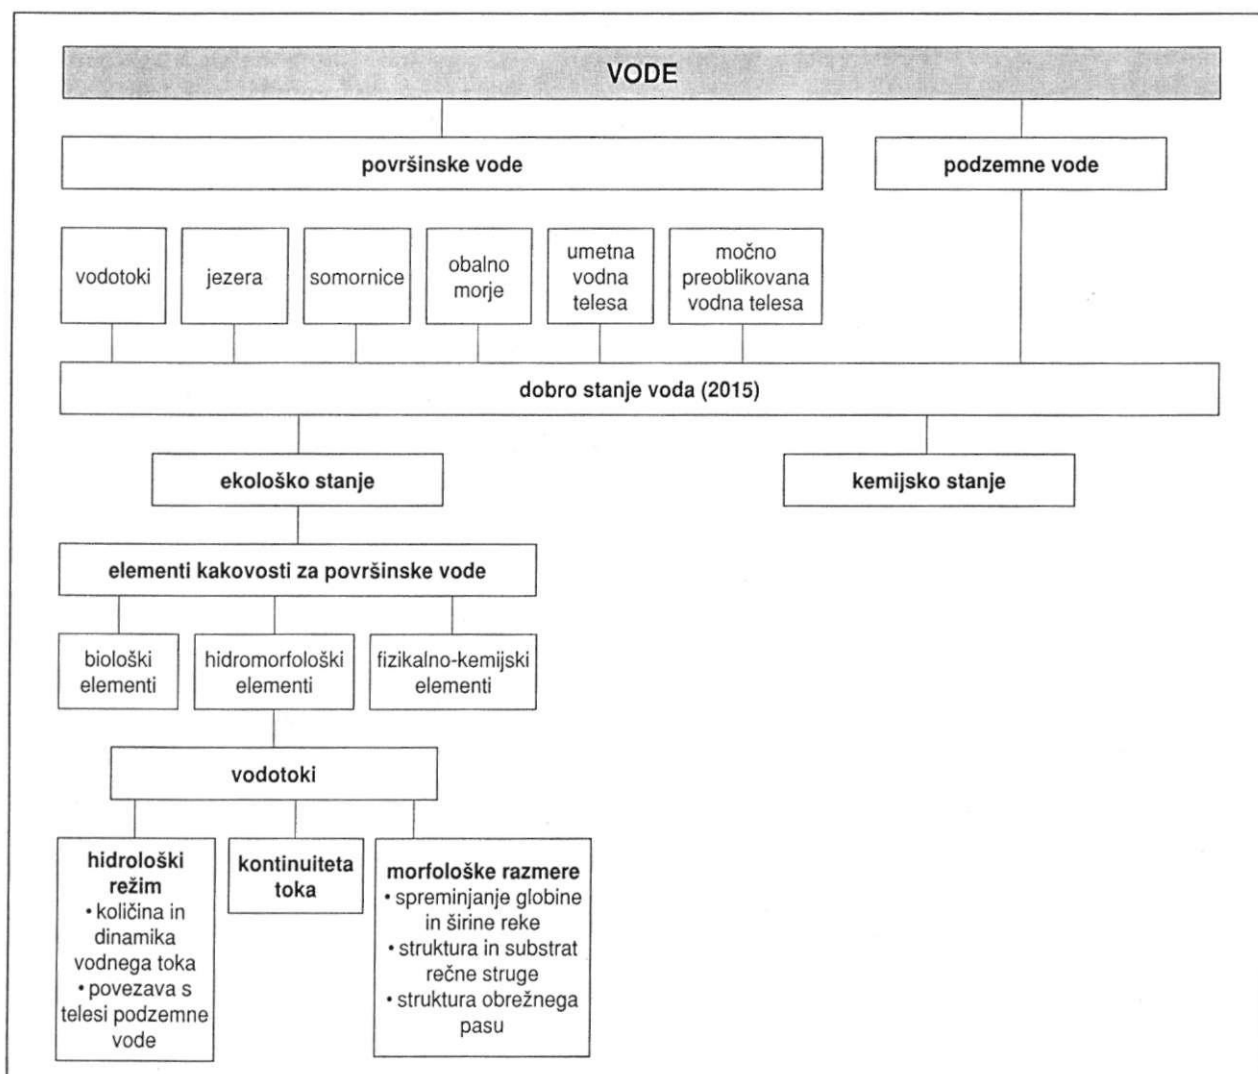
VODE

površinske vode

podzemne vode

vodotoki

jezera

somornice

obalno morje

umetna vodna telesa

močno preoblikovana vodna telesa

dobro stanje voda (2015)

ekološko stanje

kemijsko stanje

elementi kakovosti za površinske vode

biološki elementi

hidromorfološki elementi

fizikalno-kemijski elementi

vodotoki

hidrološki režim
• količina in dinamika vodnega toka
• povezava s telesi podzemne vode

kontinuiteta toka

morfološke razmere
• spreminjanje globine in širine reke
• struktura in substrat rečne struge
• struktura obrežnega pasu